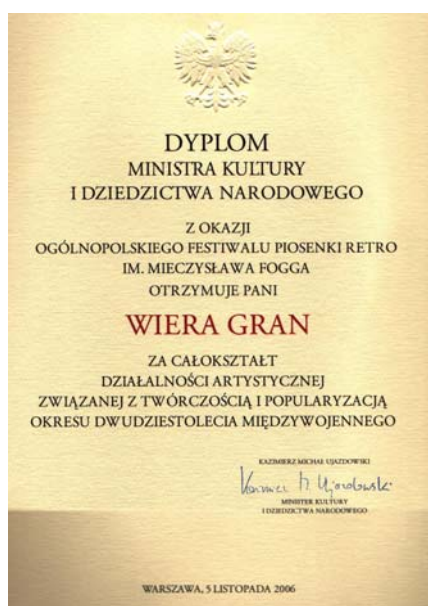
DYPLOM
MINISTRA KULTURY
I DZIEDZICTWA NARODOWEGO

Z OKAZJI
OGÓLNOPOLSKIEGO FESTIWALU PIOSENKI RETRO
IM. MIECZYSŁAWA FOGGA
OTRZYMUJE PANI

WIERA GRAN

ZA CAŁOKSZTAŁT
DZIAŁALNOŚCI ARTYSTYCZNEJ
ZWIĄZANEJ Z TWÓRCZOŚCIĄ I POPULARYZACJĄ
OKRESU DWUDZIESTOLECIA MIĘDZYWOJENNEGO

KAZIMIERZ MICHAŁ UJAZDOWSKI
Kazimierz M. Ujazdowski
MINISTER KULTURY
I DZIEDZICTWA NARODOWEGO

WARSZAWA, 5 LISTOPADA 2006